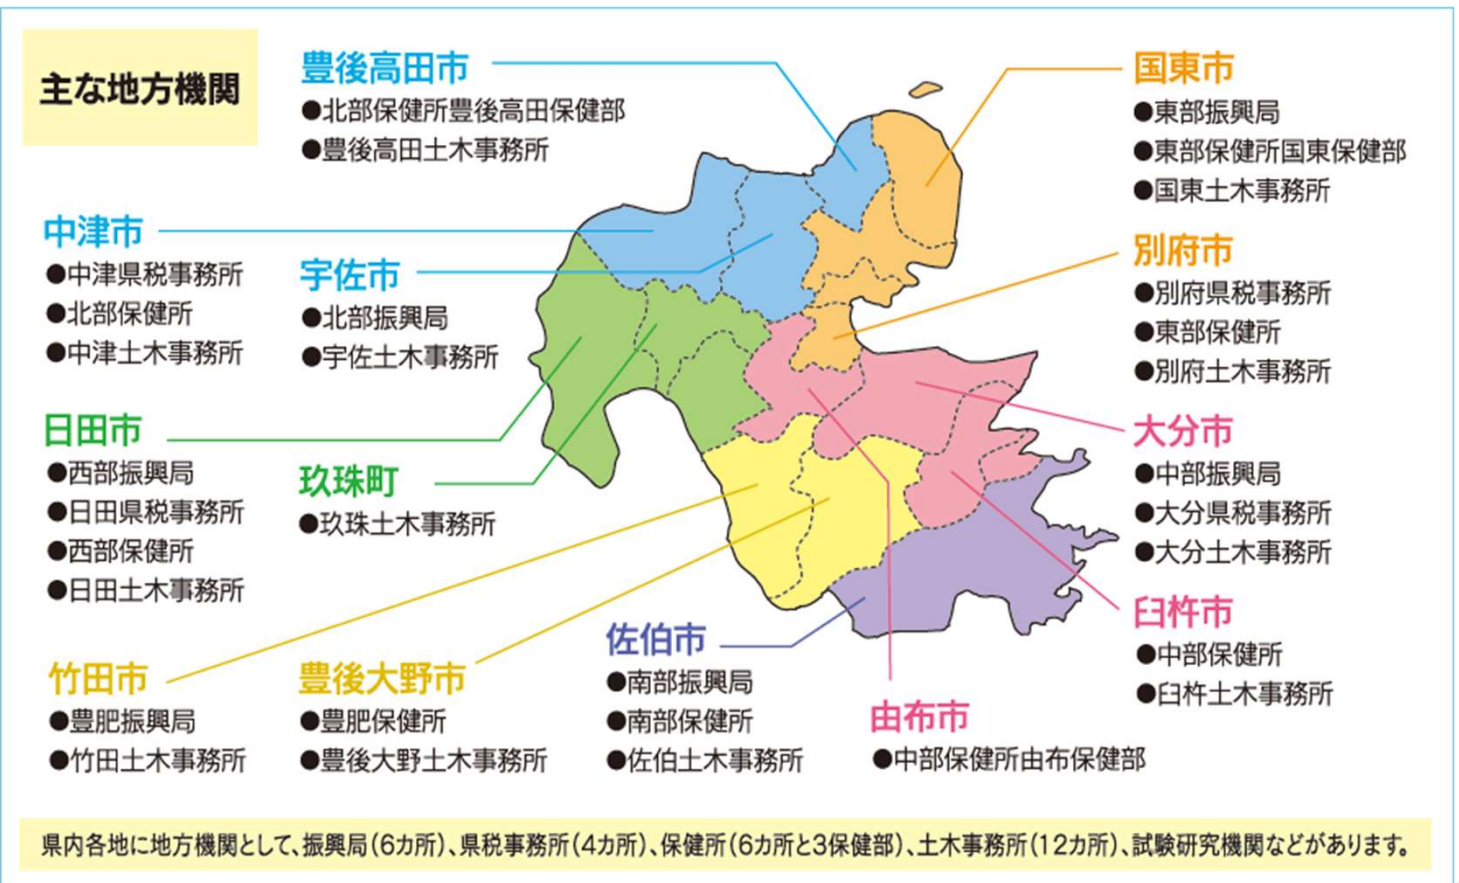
主な地方機関

豊後高田市
●北部保健所豊後高田保健部
●豊後高田土木事務所

国東市
●東部振興局
●東部保健所国東保健部
●国東土木事務所

中津市
●中津県税事務所
●北部保健所
●中津土木事務所

宇佐市
●北部振興局
●宇佐土木事務所

別府市
●別府県税事務所
●東部保健所
●別府土木事務所

日田市
●西部振興局
●日田県税事務所
●西部保健所
●日田土木事務所

玖珠町
●玖珠土木事務所

大分市
●中部振興局
●大分県税事務所
●大分土木事務所

臼杵市
●中部保健所
●臼杵土木事務所

竹田市
●豊肥振興局
●竹田土木事務所

豊後大野市
●豊肥保健所
●豊後大野土木事務所

佐伯市
●南部振興局
●南部保健所
●佐伯土木事務所

由布市
●中部保健所由布保健部

県内各地に地方機関として、振興局（6カ所）、県税事務所（4カ所）、保健所（6カ所と3保健部）、土木事務所（12カ所）、試験研究機関などがあります。